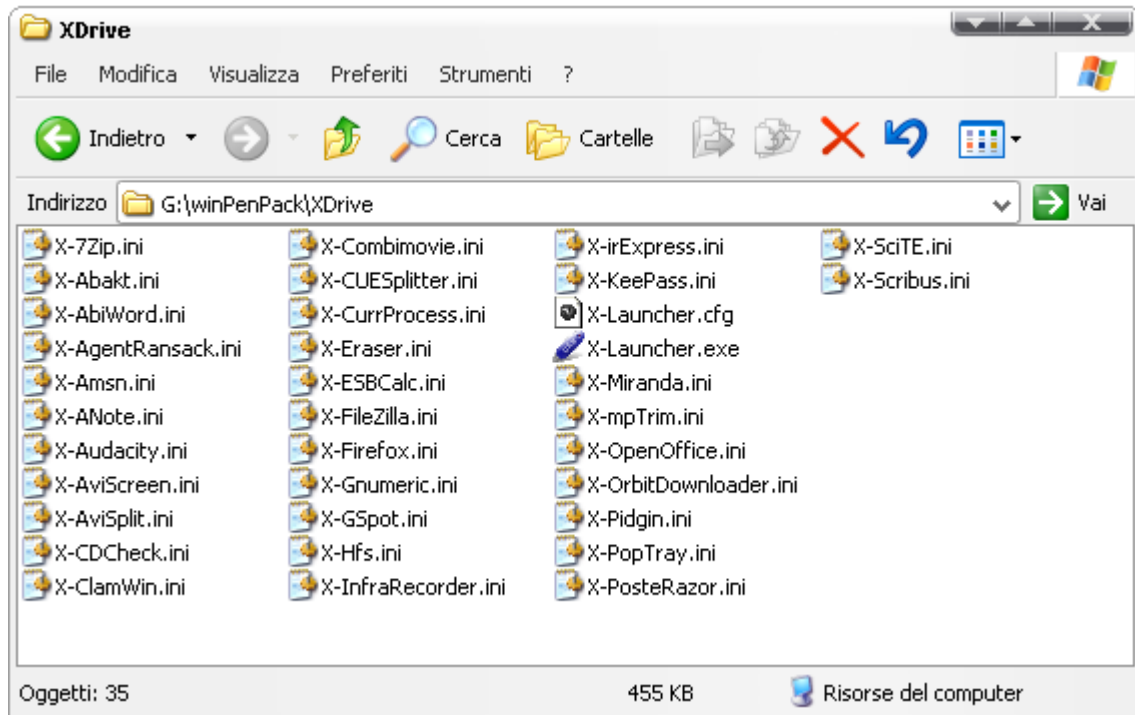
XDrive

File Modifica Visualizza Preferiti Strumenti ?

Indietro Cerca Cartelle

Indirizzo G:\winPenPack\XDrive Vai

X-7Zip.ini
X-Abakt.ini
X-AbiWord.ini
X-AgentRansack.ini
X-Amsn.ini
X-ANote.ini
X-Audacity.ini
X-AviScreen.ini
X-AviSplit.ini
X-CDCheck.ini
X-ClamWin.ini

X-Combimovie.ini
X-CUESplitter.ini
X-CurrProcess.ini
X-Eraser.ini
X-ESBCalc.ini
X-FileZilla.ini
X-Firefox.ini
X-Gnumeric.ini
X-GSpot.ini
X-Hfs.ini
X-InfraRecorder.ini

X-irExpress.ini
X-KeePass.ini
X-Launcher.cfg
X-Launcher.exe
X-Miranda.ini
X-mpTrim.ini
X-OpenOffice.ini
X-OrbitDownloader.ini
X-Pidgin.ini
X-PopTray.ini
X-PosteRazor.ini

X-SciTE.ini
X-Scribus.ini

Oggetti: 35 455 KB Risorse del computer